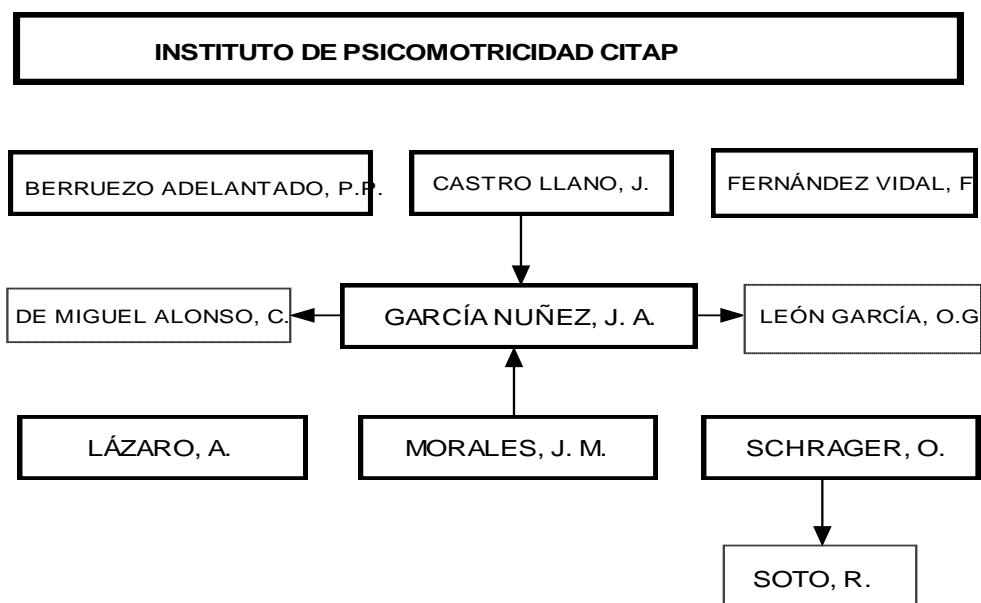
INSTITUTO DE PSICOMOTRICIDAD CITAP

BERRUEZO ADELANTADO, P.P.

CASTRO LLANO, J.

FERNÁNDEZ VIDAL, F

DE MIGUEL ALONSO, C.

GARCÍA NUÑEZ, J. A.

LEÓN GARCÍA, O.G

LÁZARO, A.

MORALES, J. M.

SCHRAGER, O.

SOTO, R.